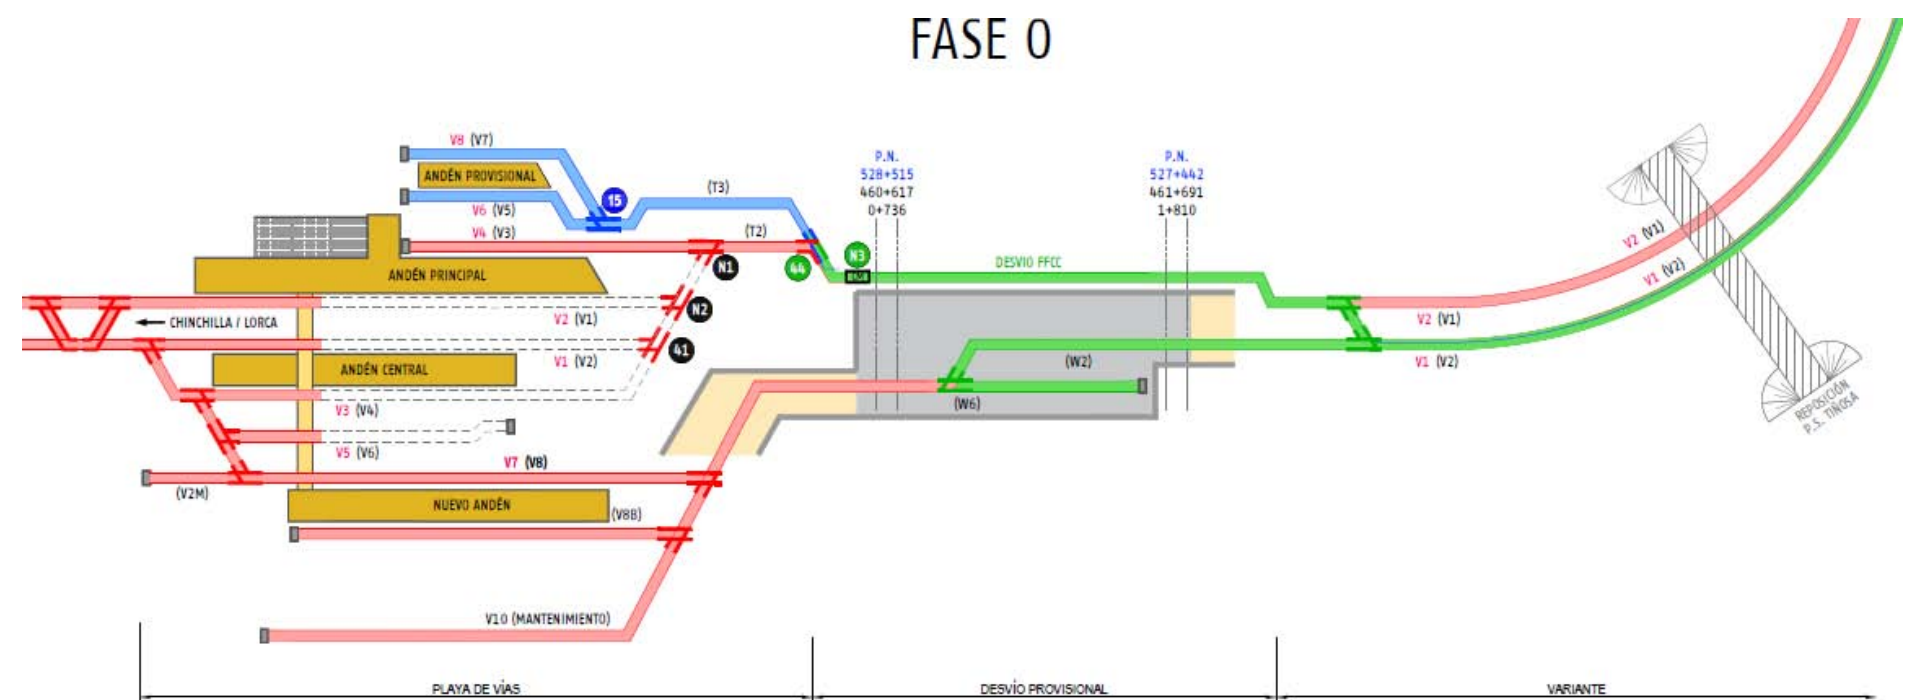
FASE 0

V8 (V7)
ANDÉN PROVISIONAL
15
(T3)
V6 (V5)
V4 (V3)
(T2)
ANDÉN PRINCIPAL
N1
44
N3
P.N.
528+515
460+617
0+736
P.N.
527+442
461+691
1+810
DESVIO FFCC
N2
41
CHINCHILLA / LORCA
V2 (V1)
V1 (V2)
ANDÉN CENTRAL
V3 (V4)
V5 (V6)
V7 (V8)
(V2M)
NUEVO ANDÉN
(V8B)
(W2)
(W6)
V2 (V1)
V1 (V2)
V2 (V1)
V1 (V2)
REPOSICIÓN P.S. TIÑOSA
V10 (MANTENIMIENTO)

PLAYA DE VÍAS
DESVÍO PROVISIONAL
VARIANTE